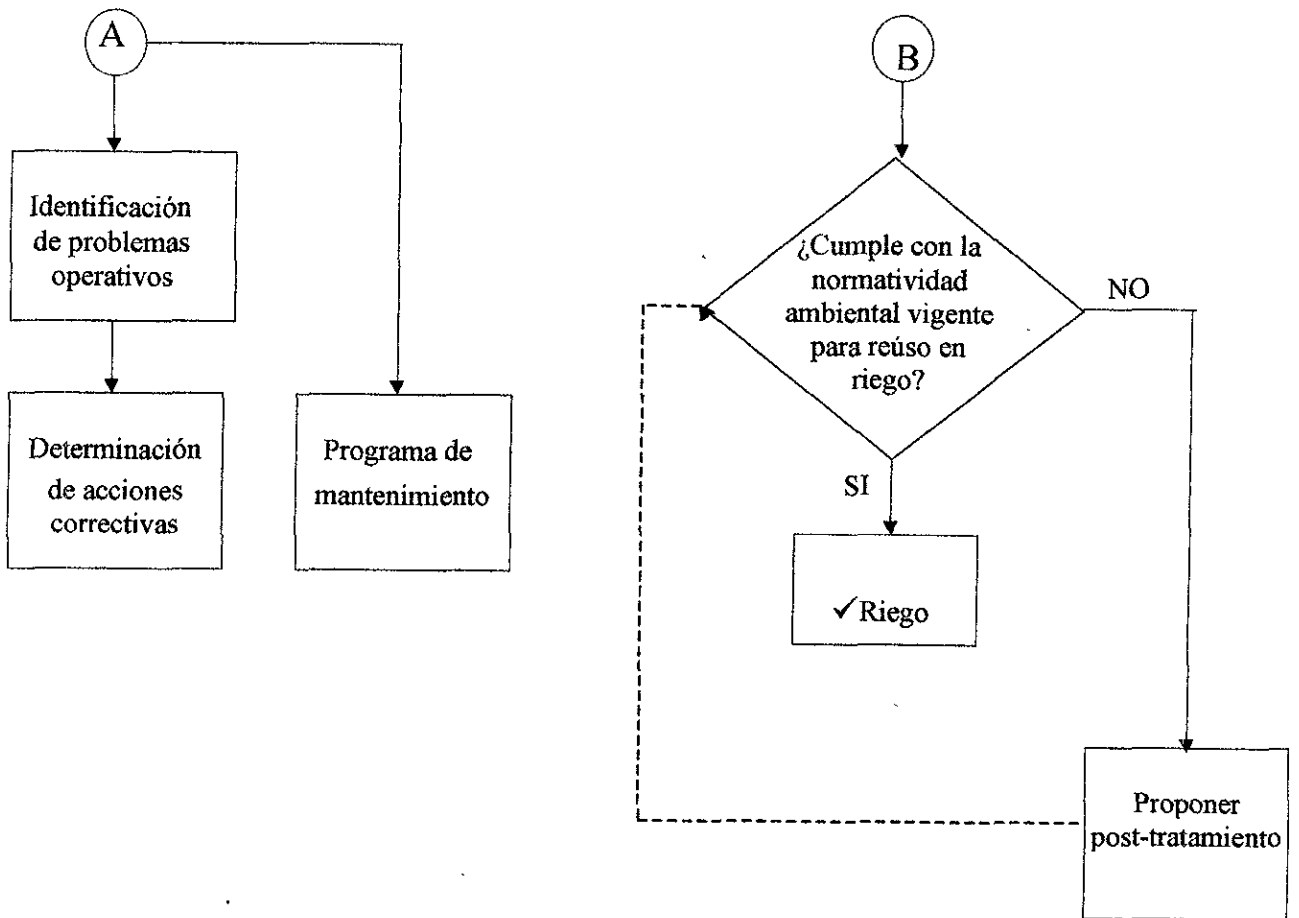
A

Identificación de problemas operativos

Determinación de acciones correctivas

Programa de mantenimiento

B

¿Cumple con la normatividad ambiental vigente para reúso en riego?

NO

SI

✓Riego

Proponer post-tratamiento